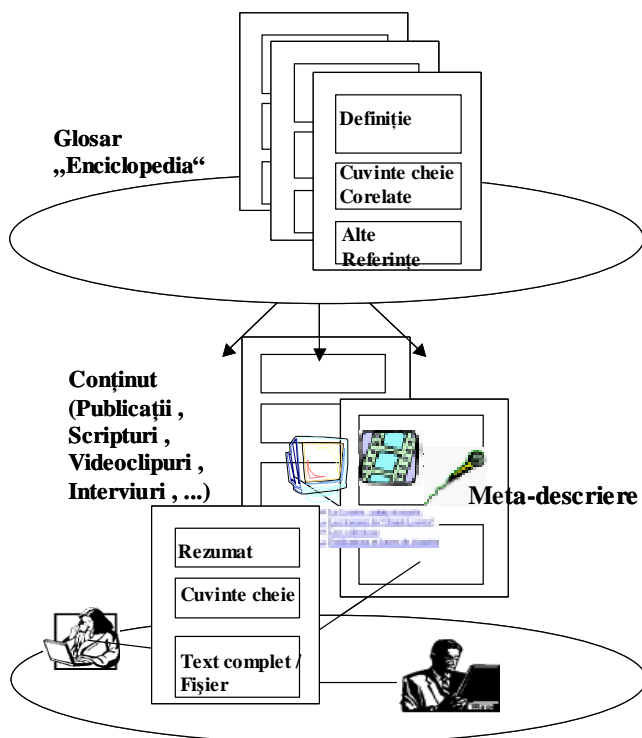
Glosar „Enciclopedia"

Definiție

Cuvinte cheie Corelate

Alte Referințe

Conținut (Publicații , Scripturi , Videoclipuri , Interviuri , ...)

Meta-descriere

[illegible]

Rezumat

Cuvinte cheie

Text complet / Fișier